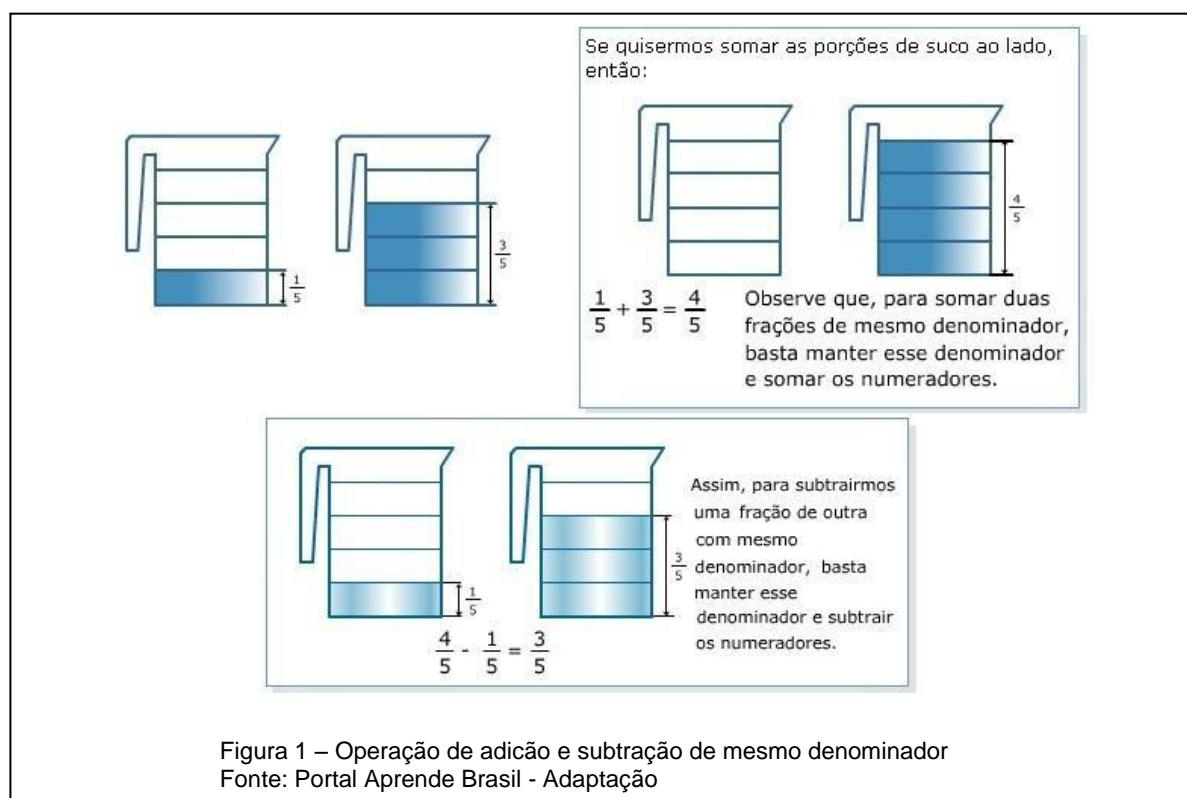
$\frac{1}{5}$

$\frac{3}{5}$

Se quisermos somar as porções de suco ao lado, então:

$\frac{4}{5}$

$\frac{1}{5} + \frac{3}{5} = \frac{4}{5}$

Observe que, para somar duas frações de mesmo denominador, basta manter esse denominador e somar os numeradores.

$\frac{1}{5}$

$\frac{3}{5}$

Assim, para subtrairmos uma fração de outra com mesmo denominador, basta manter esse denominador e subtrair os numeradores.

$\frac{4}{5} - \frac{1}{5} = \frac{3}{5}$

Figura 1 – Operação de adicão e subtração de mesmo denominador
Fonte: Portal Aprende Brasil - Adaptação